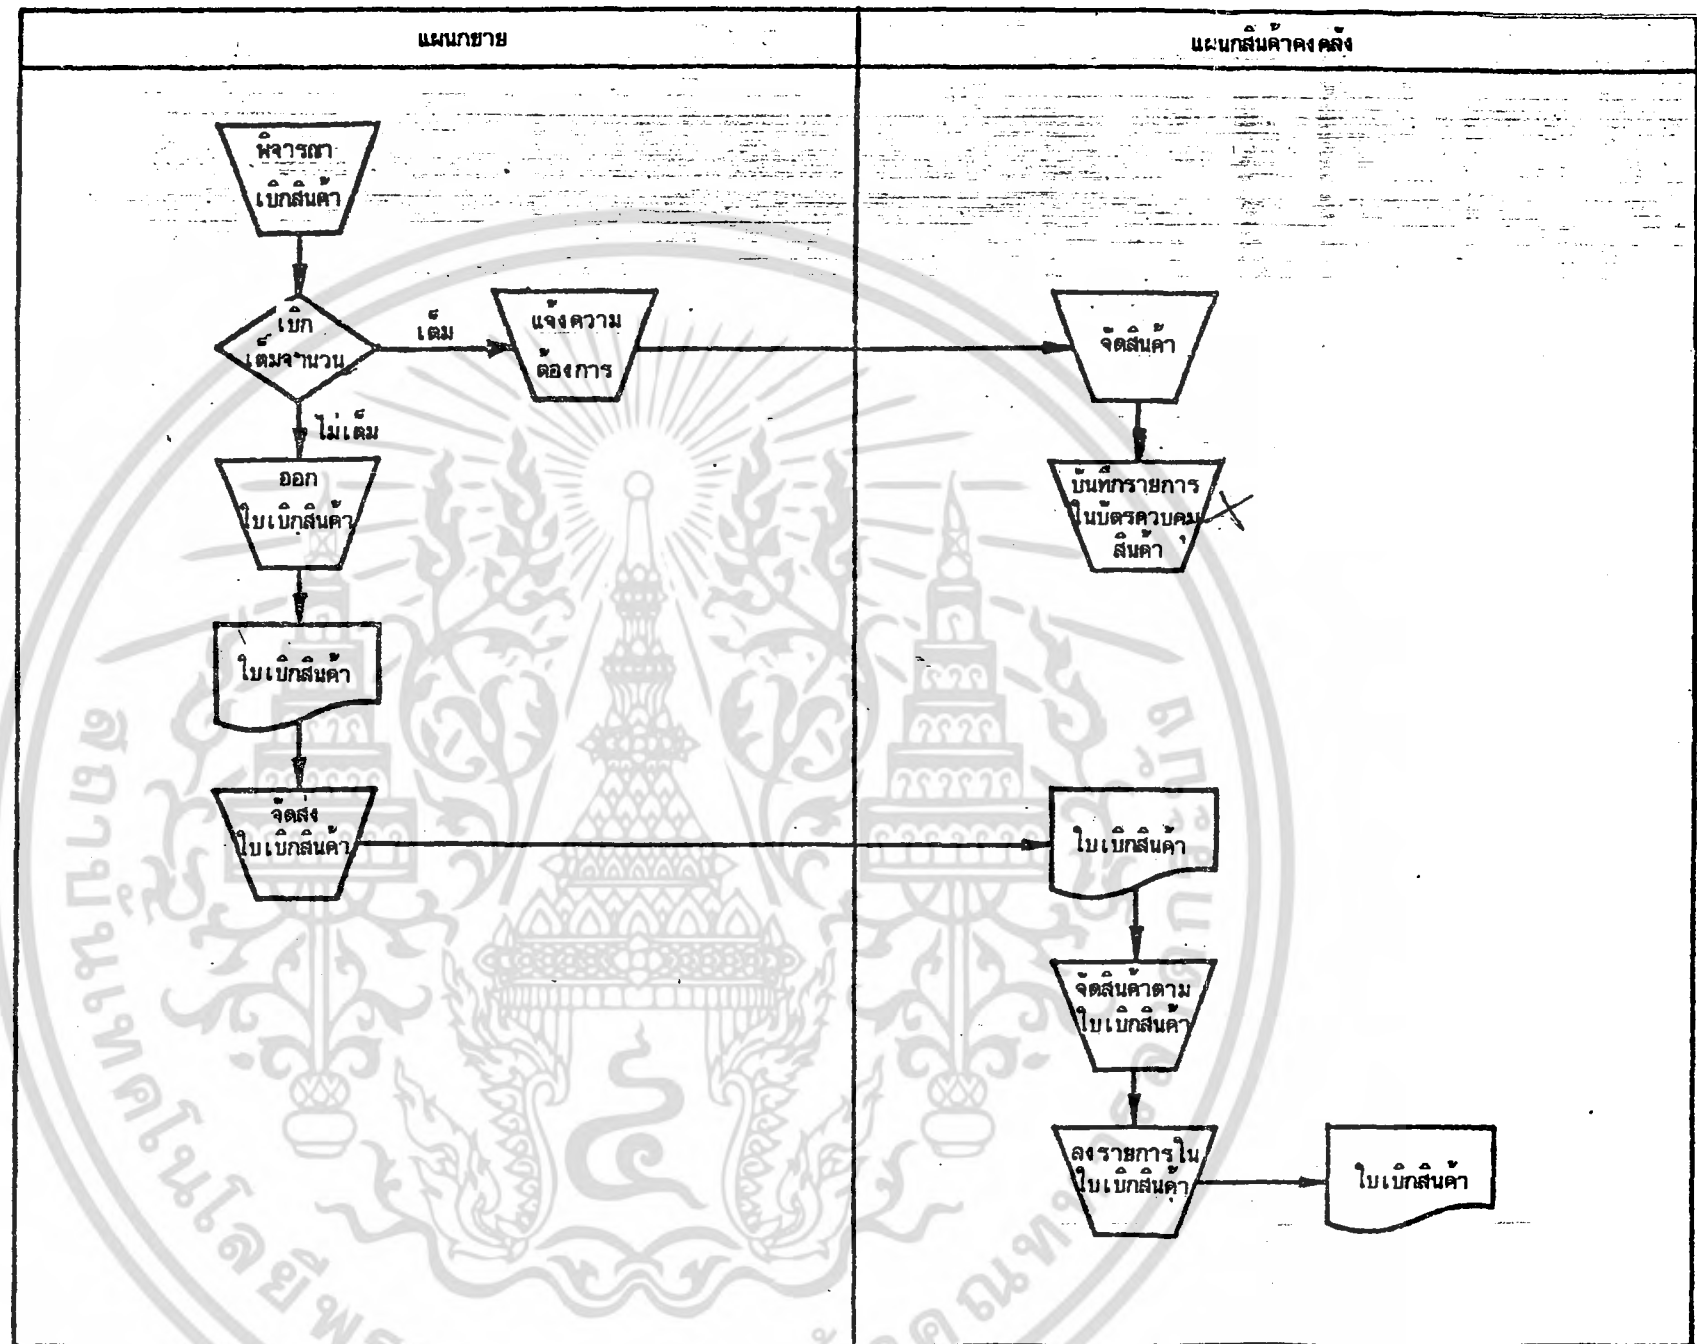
แผนกขาย

แผนกสินค้าคงคลัง

พิจารณา เบิกสินค้า

เบิก เต็มจำนวน

เต็ม

แจ้งความ ต้องการ

จัดสินค้า

ไม่เต็ม

ออก ใบเบิกสินค้า

บันทึกรายการ ในบัตรควบคุม สินค้า

ใบเบิกสินค้า

จัดส่ง ใบเบิกสินค้า

ใบเบิกสินค้า

จัดสินค้าตาม ใบเบิกสินค้า

ลงรายการใน ใบเบิกสินค้า

ใบเบิกสินค้า

สถาบันเทคโนโลยีพระจอมเกล้าพระนครเหนือ